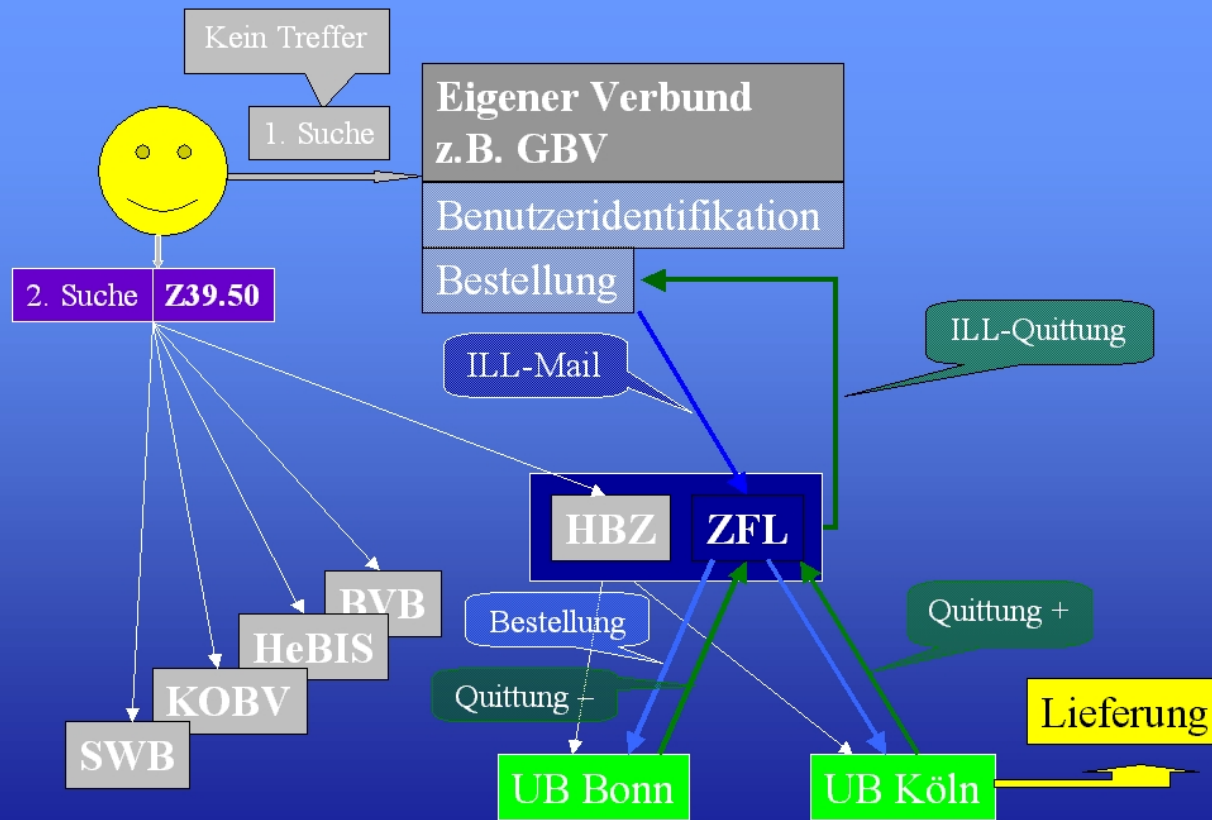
Kein Treffer

1. Suche

Eigener Verbund z.B. GBV

Benutzeridentifikation

Bestellung

2. Suche

Z39.50

ILL-Quittung

ILL-Mail

HBZ

ZFL

BVB

HeBIS

KOBV

SWB

Bestellung

Quittung +

Quittung –

Lieferung

UB Bonn

UB Köln